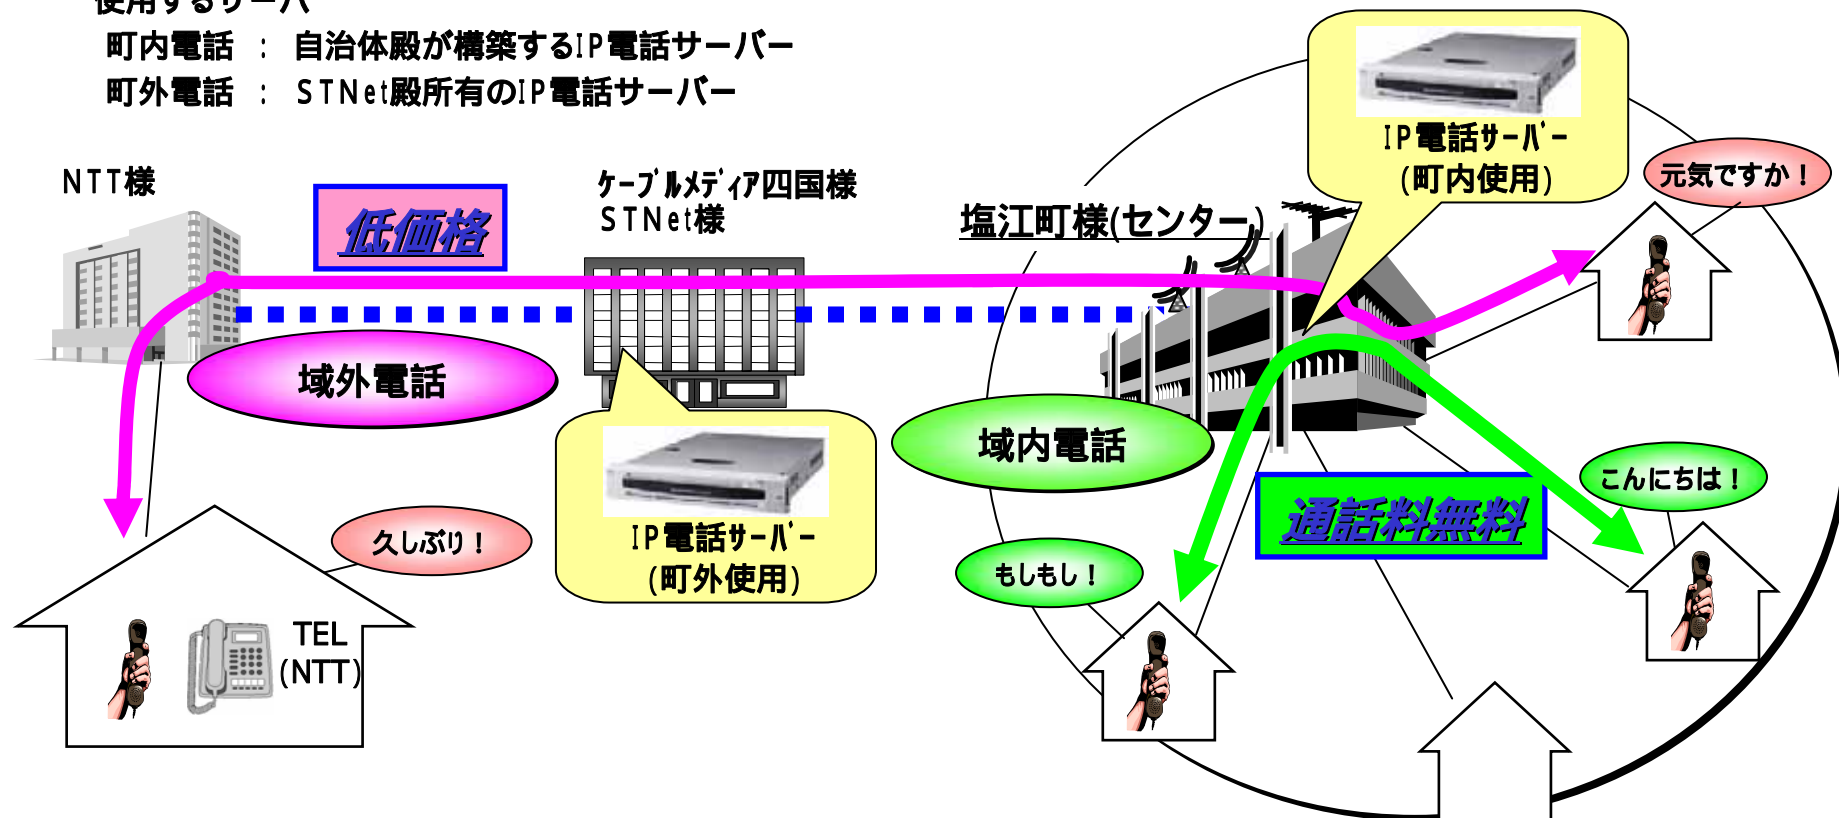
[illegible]
町内電話 ： 自治体殿が構築するIP電話サーバー
町外電話 ： STNet殿所有のIP電話サーバー

NTT様

低価格

ケーブルメディア四国様
STNet様

塩江町様(センター)

IP電話サーバー
(町内使用)

元気ですか！

域外電話

域内電話

IP電話サーバー
(町外使用)

こんにちは！

通話料無料

久しぶり！

もしもし！

TEL
(NTT)